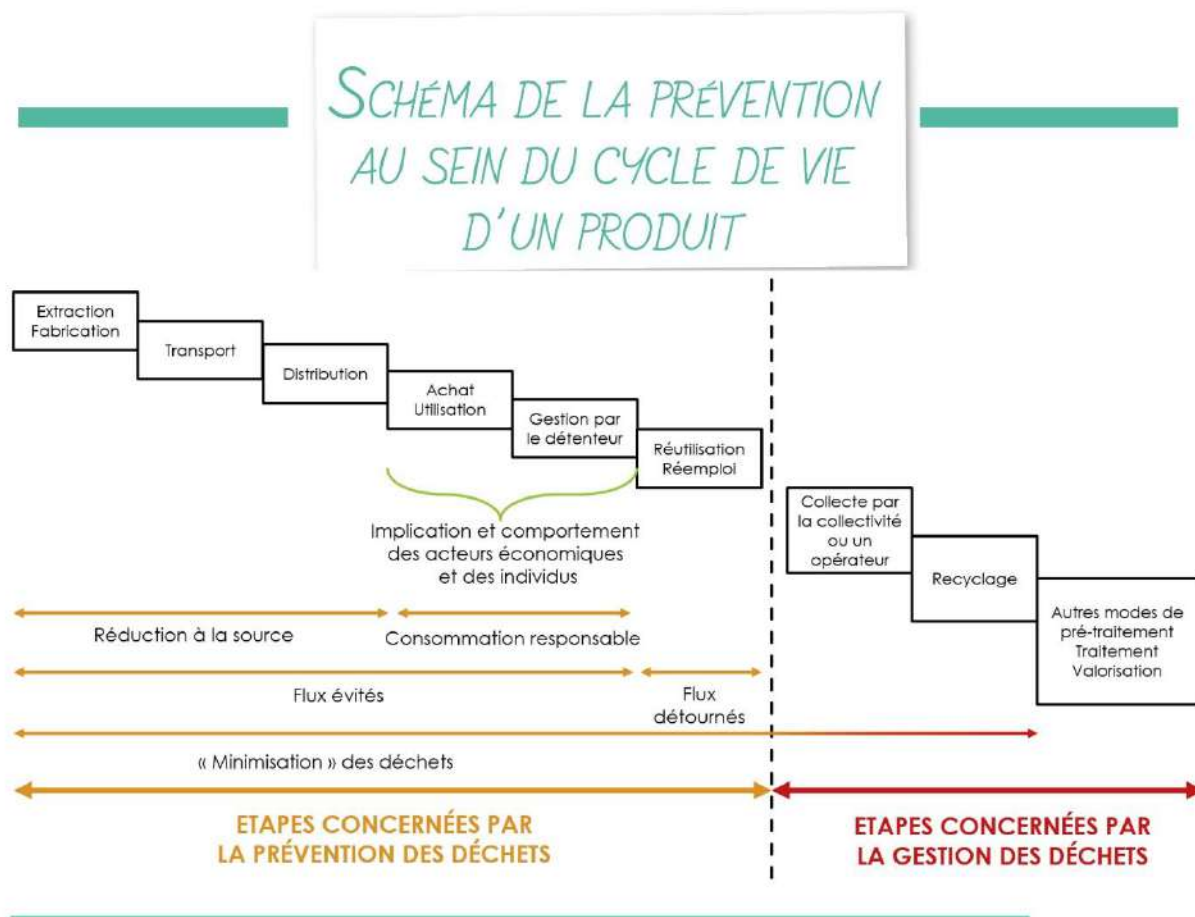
SCHÉMA DE LA PRÉVENTION AU SEIN DU CYCLE DE VIE D'UN PRODUIT

Extraction Fabrication

Transport

Distribution

Achat Utilisation

Gestion par le détenteur

Réutilisation Réemploi

Collecte par la collectivité ou un opérateur

Recyclage

Autres modes de pré-traitement Traitement Valorisation

Implication et comportement des acteurs économiques et des individus

Réduction à la source

Consommation responsable

Flux évités

Flux détournés

« Minimisation » des déchets

ETAPES CONCERNÉES PAR LA PRÉVENTION DES DÉCHETS

ETAPES CONCERNÉES PAR LA GESTION DES DÉCHETS